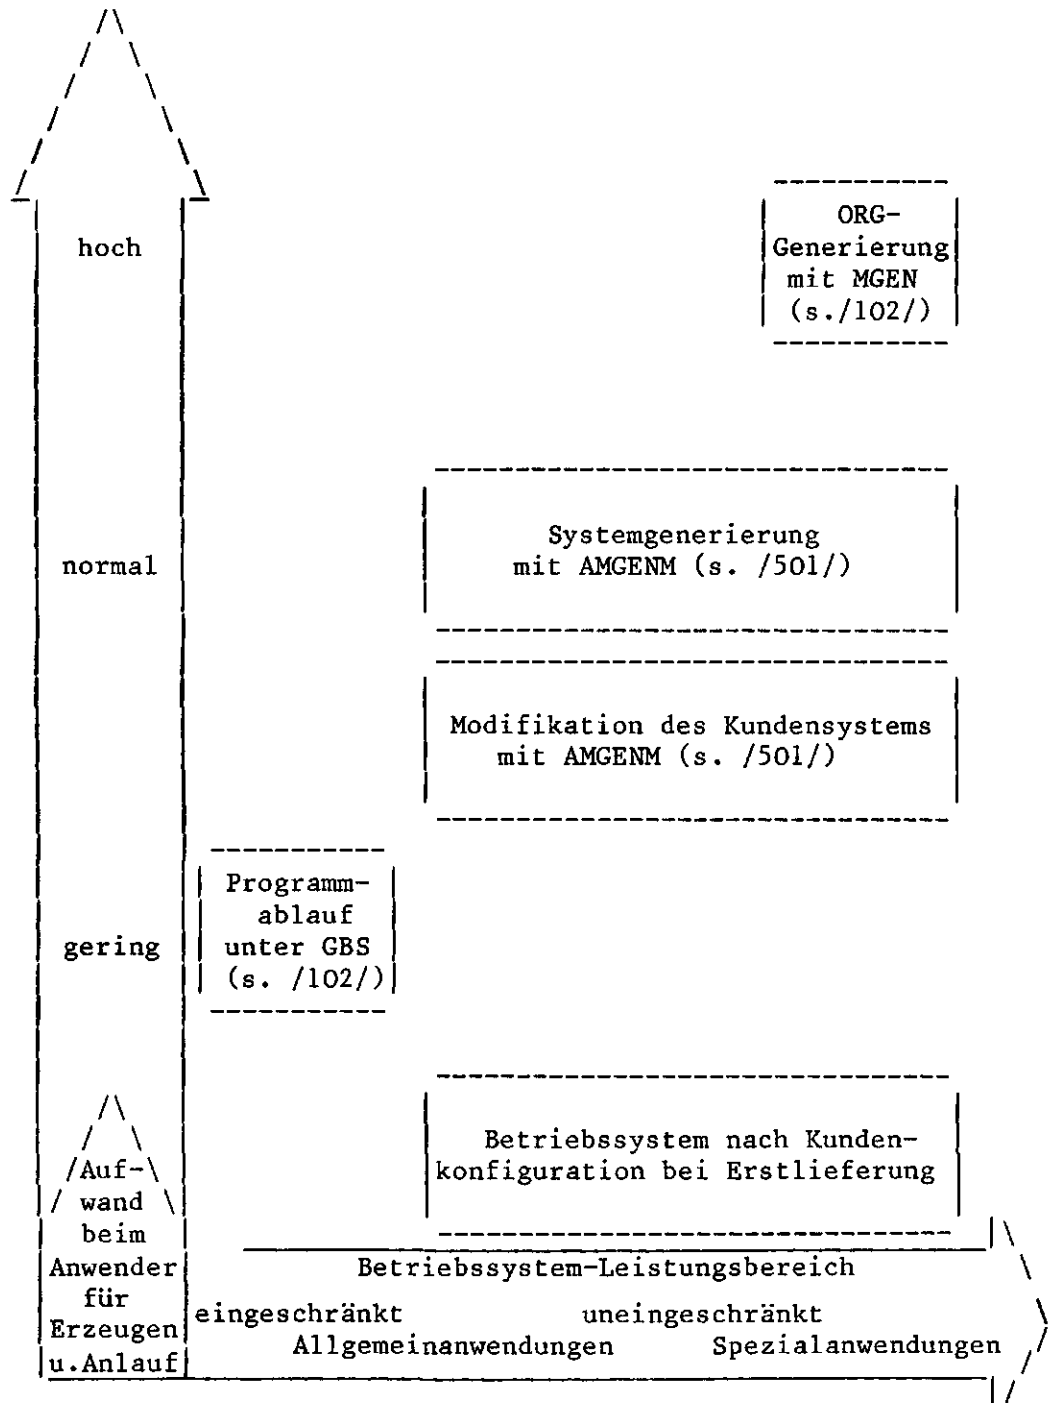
hoch

ORG-Generierung mit MGEN (s./102/)

normal

Systemgenerierung mit AMGENM (s. /501/)

Modifikation des Kundensystems mit AMGENM (s. /501/)

Programmablauf unter GBS (s. /102/)

gering

Betriebssystem nach Kundenkonfiguration bei Erstlieferung

Aufwand beim Anwender für Erzeugen u.Anlauf

Betriebssystem-Leistungsbereich

eingeschränkt Allgemeinanwendungen

uneingeschränkt Spezialanwendungen